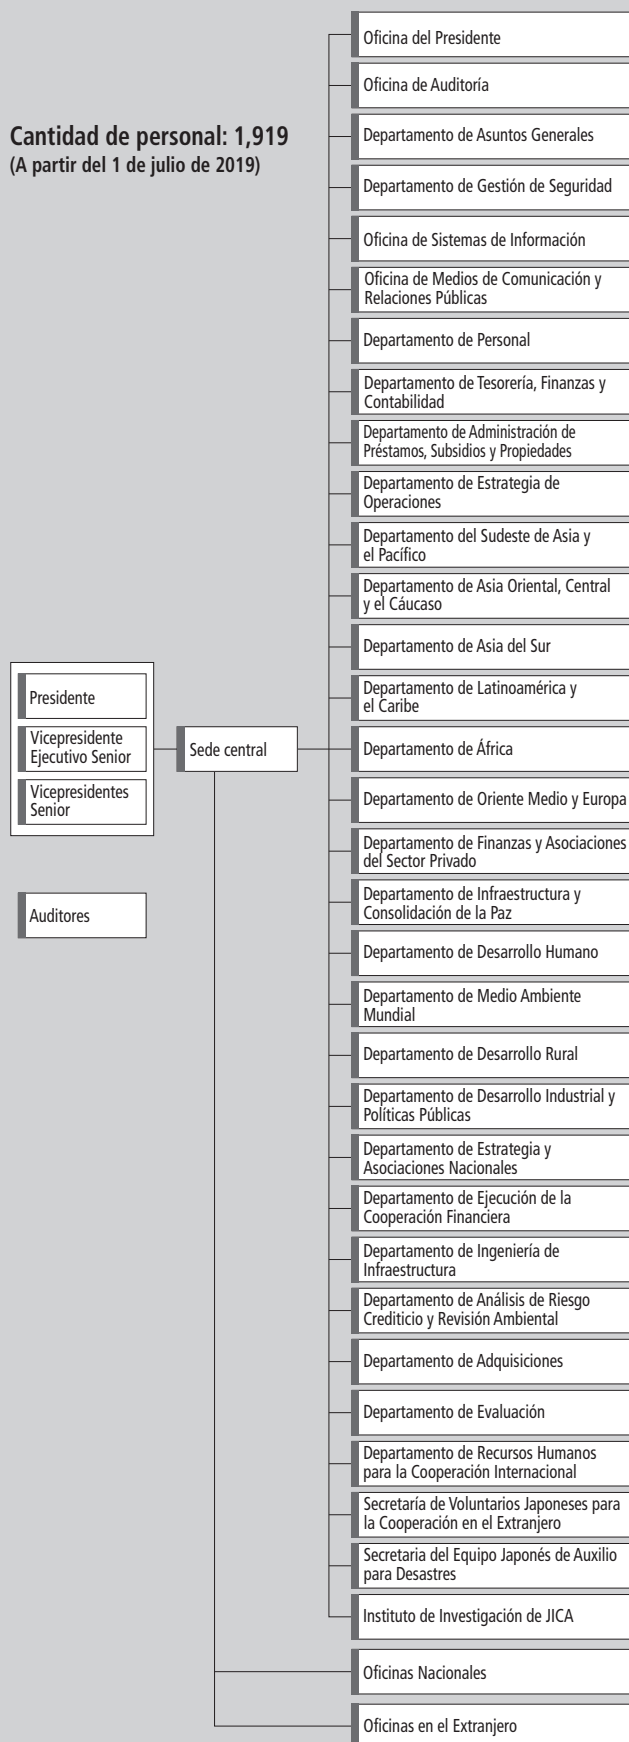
Cantidad de personal: 1,919
(A partir del 1 de julio de 2019)

Presidente
Vicepresidente Ejecutivo Senior
Vicepresidentes Senior

Auditores

Sede central

Oficina del Presidente
Oficina de Auditoría
Departamento de Asuntos Generales
Departamento de Gestión de Seguridad
Oficina de Sistemas de Información
Oficina de Medios de Comunicación y Relaciones Públicas
Departamento de Personal
Departamento de Tesorería, Finanzas y Contabilidad
Departamento de Administración de Préstamos, Subsidios y Propiedades
Departamento de Estrategia de Operaciones
Departamento del Sudeste de Asia y el Pacífico
Departamento de Asia Oriental, Central y el Cáucaso
Departamento de Asia del Sur
Departamento de Latinoamérica y el Caribe
Departamento de África
Departamento de Oriente Medio y Europa
Departamento de Finanzas y Asociaciones del Sector Privado
Departamento de Infraestructura y Consolidación de la Paz
Departamento de Desarrollo Humano
Departamento de Medio Ambiente Mundial
Departamento de Desarrollo Rural
Departamento de Desarrollo Industrial y Políticas Públicas
Departamento de Estrategia y Asociaciones Nacionales
Departamento de Ejecución de la Cooperación Financiera
Departamento de Ingeniería de Infraestructura
Departamento de Análisis de Riesgo Crediticio y Revisión Ambiental
Departamento de Adquisiciones
Departamento de Evaluación
Departamento de Recursos Humanos para la Cooperación Internacional
Secretaría de Voluntarios Japoneses para la Cooperación en el Extranjero
Secretaria del Equipo Japonés de Auxilio para Desastres
Instituto de Investigación de JICA

Oficinas Nacionales

Oficinas en el Extranjero